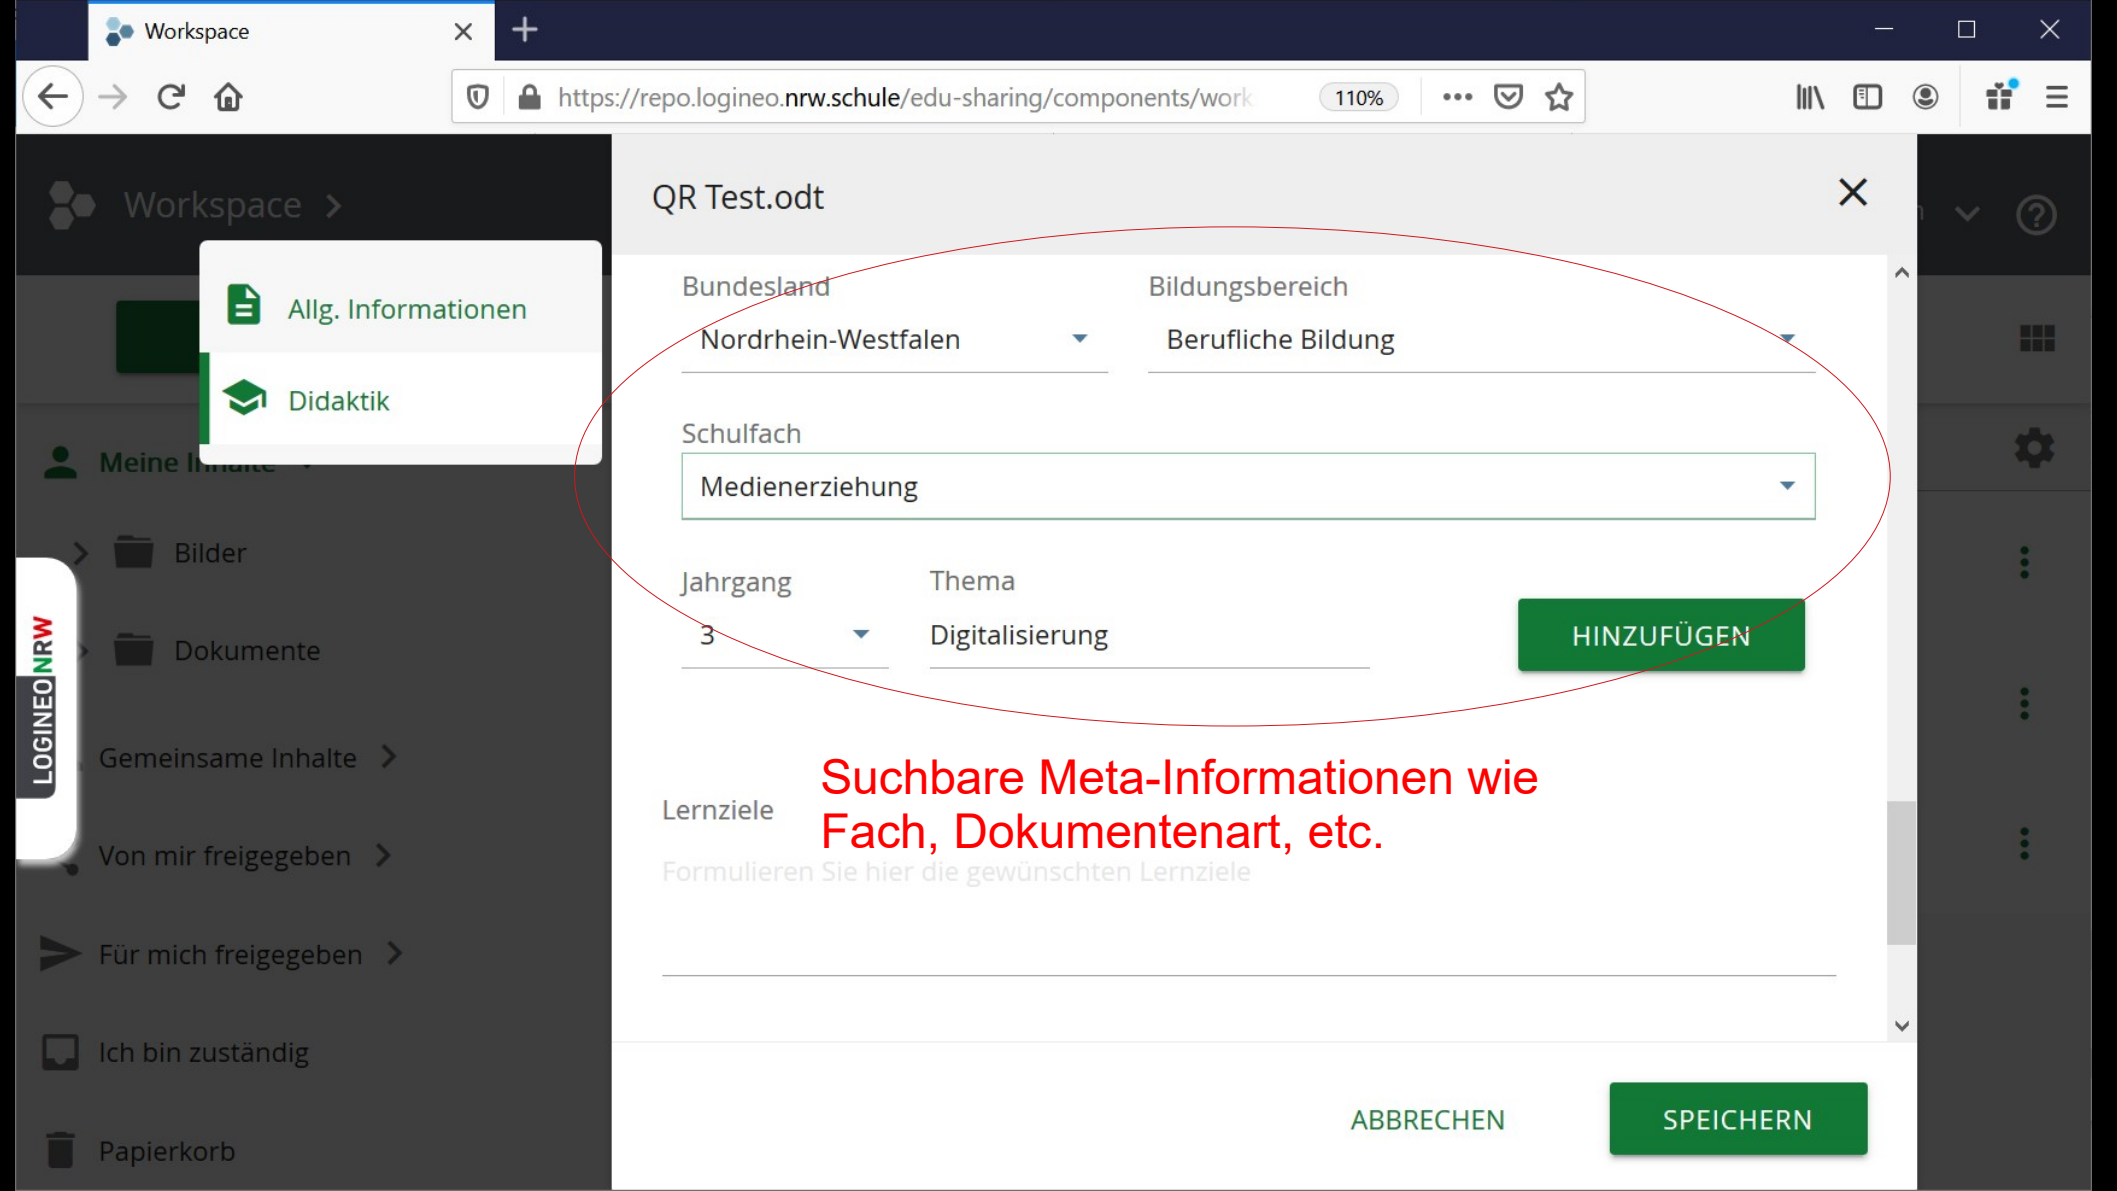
Workspace

https://repo.logineo.nrw.schule/edu-sharing/components/work

110%

Workspace >

Allg. Informationen

Didaktik

Meine Inhalte

Bilder

Dokumente

Gemeinsame Inhalte >

Von mir freigegeben >

Für mich freigegeben >

Ich bin zuständig

Papierkorb

LOGINEO NRW

QR Test.odt

Bundesland
Nordrhein-Westfalen

Bildungsbereich
Berufliche Bildung

Schulfach
Medienerziehung

Jahrgang
3

Thema
Digitalisierung

HINZUFÜGEN

Suchbare Meta-Informationen wie Fach, Dokumentenart, etc.

Lernziele

Formulieren Sie hier die gewünschten Lernziele

ABBRECHEN

SPEICHERN